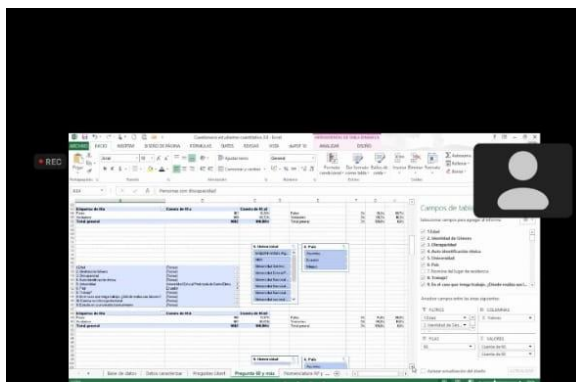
REC

Cuestionario.xlsx - Excel

ARCHIVO INICIO INSERTAR DISEÑO DE PÁGINA FÓRMULAS DATOS REVISAR VISTA ANALIZAR DISEÑO

Personas con discapacidad

Campos de tabla

Total general

Base de datos | Datos caracterizar | Pregunta 1 | Pregunta 69 y más | Nomenclatura 1 y ...